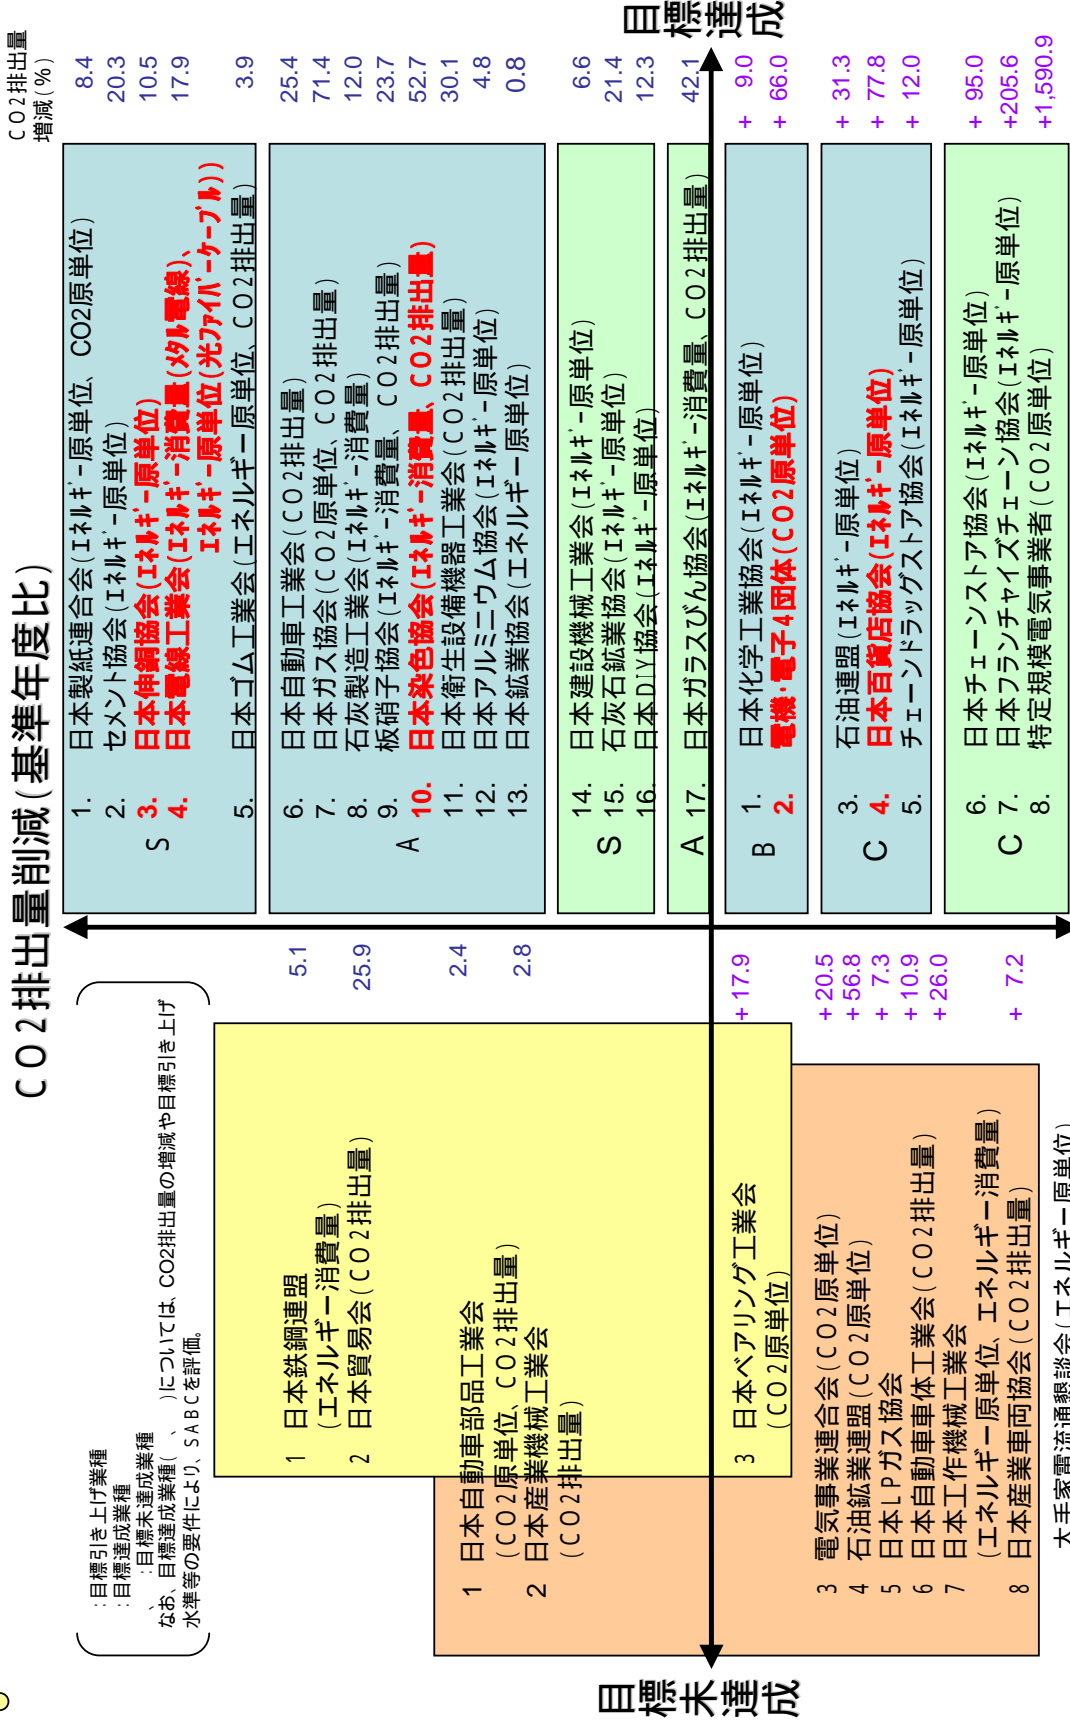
CO2排出量削減(基準年度比)

目標達成

CO2排出量増減(%)

S
1. 日本製紙連合会(ｴﾈﾙｷﾞｰ原単位、CO2原単位) 8.4
2. セメント協会(ｴﾈﾙｷﾞｰ原単位) 20.3
3. 日本伸銅協会(ｴﾈﾙｷﾞｰ原単位) 10.5
4. 日本電線工業会(ｴﾈﾙｷﾞｰ消費量(ﾒﾀﾙ電線)、ｴﾈﾙｷﾞｰ原単位(光ﾌｧｲﾊﾞｰｹｰﾌﾞﾙ)) 17.9
5. 日本ゴム工業会(エネルギー原単位、CO2排出量) 3.9

A
6. 日本自動車工業会(CO2排出量) 25.4
7. 日本ガス協会(CO2原単位、CO2排出量) 71.4
8. 石灰製造工業会(ｴﾈﾙｷﾞｰ消費量) 12.0
9. 板硝子協会(ｴﾈﾙｷﾞｰ消費量、CO2排出量) 23.7
10. 日本染色協会(ｴﾈﾙｷﾞｰ消費量、CO2排出量) 52.7
11. 日本衛生設備機器工業会(CO2排出量) 30.1
12. 日本アルミニウム協会(ｴﾈﾙｷﾞｰ原単位) 4.8
13. 日本鉱業協会(エネルギー原単位) 0.8

S
14. 日本建設機械工業会(ｴﾈﾙｷﾞｰ原単位) 6.6
15. 石灰石鉱業協会(ｴﾈﾙｷﾞｰ原単位) 21.4
16. 日本DIY協会(ｴﾈﾙｷﾞｰ原単位) 12.3

A 17. 日本ガラスびん協会(ｴﾈﾙｷﾞｰ消費量、CO2排出量) 42.1

B
1. 日本化学工業協会(ｴﾈﾙｷﾞｰ原単位) + 9.0
2. 電機・電子4団体(CO2原単位) + 66.0

C
3. 石油連盟(ｴﾈﾙｷﾞｰ原単位) + 31.3
4. 日本百貨店協会(ｴﾈﾙｷﾞｰ原単位) + 77.8
5. チェーンドラッグストア協会(ｴﾈﾙｷﾞｰ原単位) + 12.0

C
6. 日本チェーンストア協会(ｴﾈﾙｷﾞｰ原単位) + 95.0
7. 日本フランチャイズチェーン協会(ｴﾈﾙｷﾞｰ原単位) +205.6
8. 特定規模電気事業者(CO2原単位) +1,590.9

:目標引き上げ業種
:目標達成業種
:目標未達成業種
なお、目標達成業種( 、 )については、CO2排出量の増減や目標引き上げ水準等の要件により、SABCを評価。

1 日本鉄鋼連盟(エネルギー消費量) 5.1
2 日本貿易会(CO2排出量) 25.9

1 日本自動車部品工業会(CO2原単位、CO2排出量) 2.4
2 日本産業機械工業会(CO2排出量) 2.8

3 日本ベアリング工業会(CO2原単位) +17.9

3 電気事業連合会(CO2原単位) +20.5
4 石油鉱業連盟(CO2原単位) +56.8
5 日本LPガス協会 + 7.3
6 日本自動車車体工業会(CO2排出量) +10.9
7 日本工作機械工業会(エネルギー原単位、エネルギー消費量) +26.0
8 日本産業車両協会(CO2排出量) + 7.2

大手家電流通懇談会(エネルギー原単位)

目標未達成